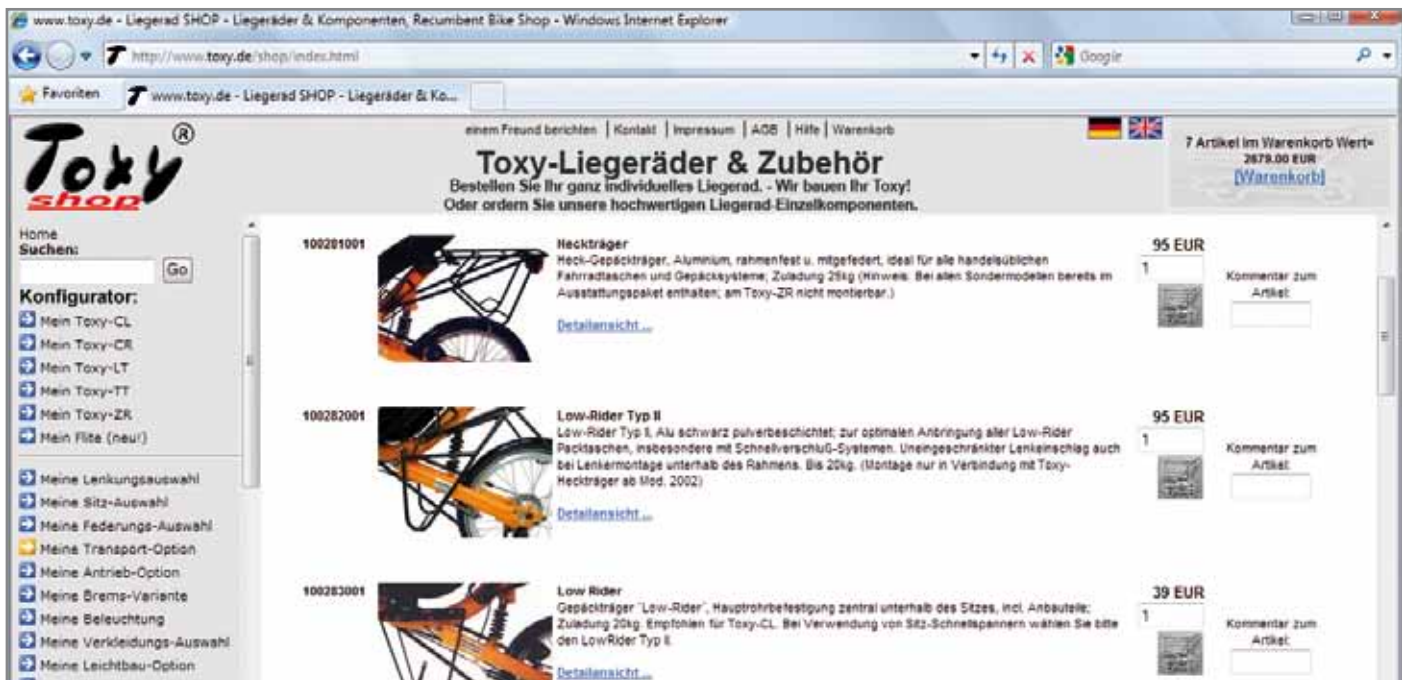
www.toxy.de - Liegerad SHOP - Liegeräder & Komponenten, Recumbent Bike Shop - Windows Internet Explorer

http://www.toxy.de/shop/index.html

Google

Favoriten

www.toxy.de - Liegerad SHOP - Liegeräder & Ko...

Toxy® shop

einem Freund berichten | Kontakt | Impressum | AGB | Hilfe | Warenkorb

Toxy-Liegeräder & Zubehör

Bestellen Sie Ihr ganz individuelles Liegerad. - Wir bauen Ihr Toxy!

Oder ordern Sie unsere hochwertigen Liegerad-Einzelkomponenten.

7 Artikel im Warenkorb Wert= 2679.00 EUR

[Warenkorb]

Home

Suchen:

Go

Konfigurator:

Mein Toxy-CL

Mein Toxy-CR

Mein Toxy-LT

Mein Toxy-TT

Mein Toxy-ZR

Mein Flite (neu!)

Meine Lenkungsauswahl

Meine Sitz-Auswahl

Meine Federungs-Auswahl

Meine Transport-Option

Meine Antrieb-Option

Meine Brems-Variante

Meine Beleuchtung

Meine Verkleidungs-Auswahl

Meine Leichtbau-Option

100281001

Heckträger

Heck-Gepäckträger, Aluminium, rahmenfest u. mitgefedert, ideal für alle handelsüblichen Fahrradtaschen und Gepäcksysteme; Zuladung 25kg (Hinweis: Bei allen Sondermodellen bereits im Ausstattungspaket enthalten; am Toxy-ZR nicht montierbar.)

Detailansicht ...

95 EUR

1

Kommentar zum Artikel:

100282001

Low-Rider Typ II

Low-Rider Typ II, Alu schwarz pulverbeschichtet; zur optimalen Anbringung aller Low-Rider Packtaschen, insbesondere mit Schnellverschluß-Systemen. Uneingeschränkter Lenkeinschlag auch bei Lenkermontage unterhalb des Rahmens. Bis 20kg. (Montage nur in Verbindung mit Toxy-Heckträger ab Mod. 2002)

Detailansicht ...

95 EUR

1

Kommentar zum Artikel:

100283001

Low Rider

Gepäckträger "Low-Rider", Hauptrohrbefestigung zentral unterhalb des Sitzes, incl. Anbauteile; Zuladung 20kg. Empfohlen für Toxy-CL. Bei Verwendung von Sitz-Schnellspannern wählen Sie bitte den LowRider Typ II.

Detailansicht ...

39 EUR

1

Kommentar zum Artikel: